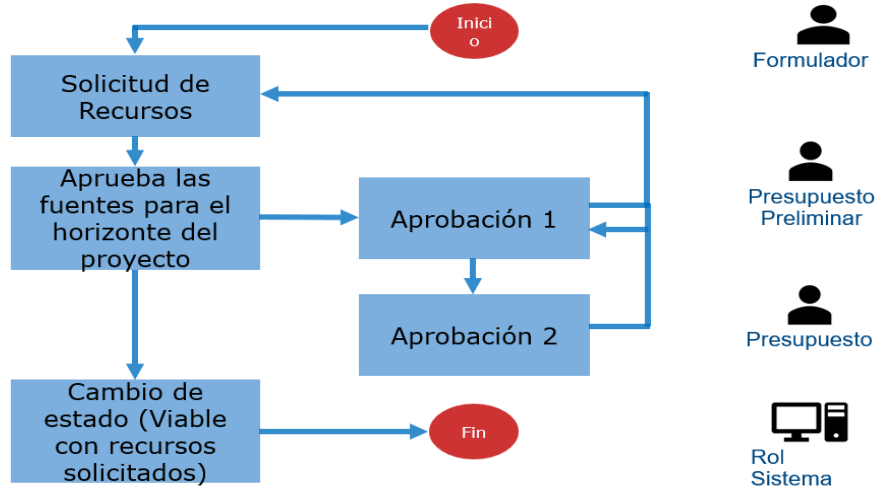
Inici
o

Solicitud de Recursos

Aprueba las fuentes para el horizonte del proyecto

Aprobación 1

Aprobación 2

Cambio de estado (Viable con recursos solicitados)

Fin

Formulador

Presupuesto Preliminar

Presupuesto

Rol Sistema